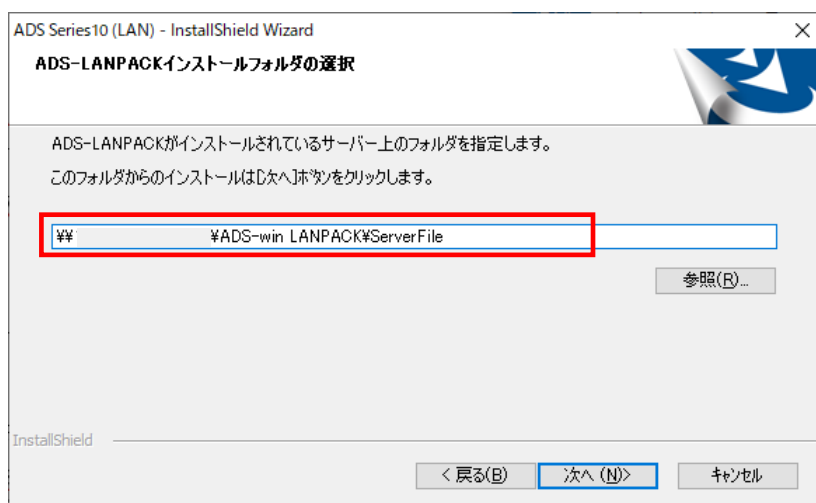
ADS Series10 (LAN) - InstallShield Wizard

ADS-LANPACKインストールフォルダの選択

ADS-LANPACKがインストールされているサーバー上のフォルダを指定します。

このフォルダからのインストールは[次へ]ボタンをクリックします。

¥¥ ¥ADS-win LANPACK¥ServerFile

参照(R)...

InstallShield

< 戻る(B) 次へ (N)> キャンセル